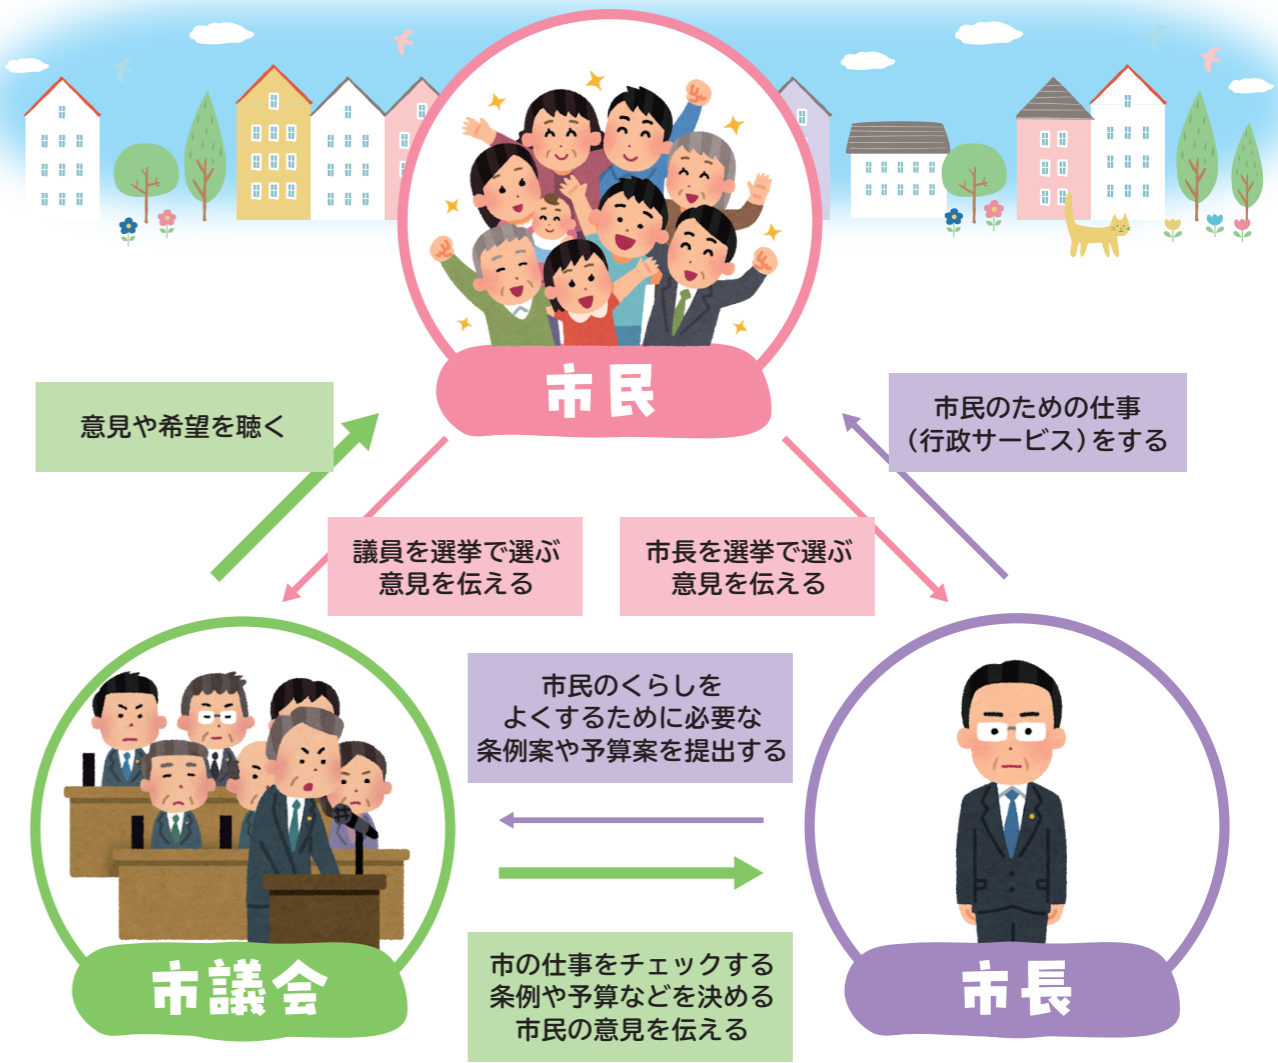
市民

意見や希望を聴く

市民のための仕事
（行政サービス）をする

議員を選挙で選ぶ
意見を伝える

市長を選挙で選ぶ
意見を伝える

市民のくらしを
よくするために必要な
条例案や予算案を提出する

市の仕事をチェックする
条例や予算などを決める
市民の意見を伝える

市議会

市長